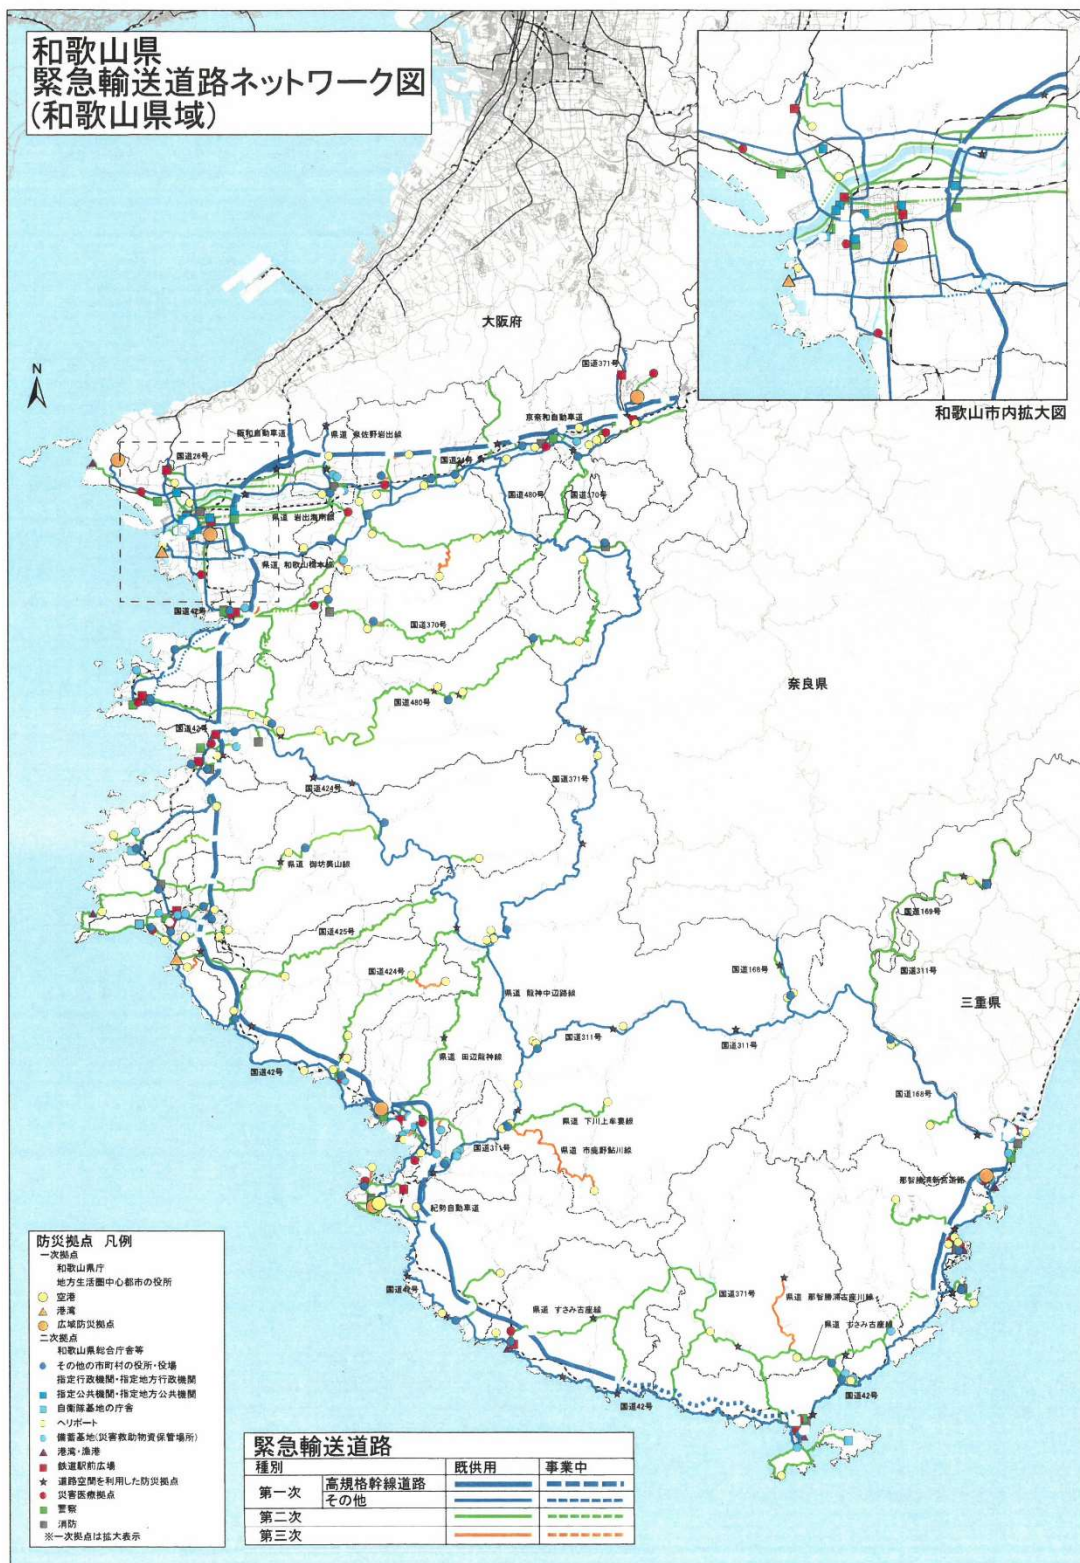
和歌山県
緊急輸送道路ネットワーク図
(和歌山県域)

和歌山市内拡大図

大阪府

奈良県

三重県

N

国道371号
京奈和自動車道
阪和自動車道
県道 泉佐野岩出線
国道26号
国道24号
国道480号
国道370号
県道 岩出海南線
県道 和歌山橋本線
国道42号
国道370号
国道480号
国道42号
国道424号
国道371号
県道 御坊美山線
国道425号
国道424号
国道168号
国道169号
国道311号
県道 龍神中辺路線
国道311号
国道311号
県道 田辺龍神線
国道42号
国道168号
県道 下川上串本線
国道311号
県道 市鹿野鮎川線
紀勢自動車道
那智勝浦新宮道路
国道42号
国道371号
県道 那智勝浦古座川線
県道 すさみ古座線
県道 すさみ古座線
国道42号
国道42号

防災拠点 凡例
一次拠点
和歌山県庁
地方生活圏中心都市の役所
空港
港湾
広域防災拠点
二次拠点
和歌山県総合庁舎等
その他の市町村の役所・役場
指定行政機関・指定地方行政機関
指定公共機関・指定地方公共機関
自衛隊基地の庁舎
ヘリポート
備蓄基地(災害救助物資保管場所)
港湾・漁港
鉄道駅前広場
道路空間を利用した防災拠点
災害医療拠点
警察
消防
※一次拠点は拡大表示

緊急輸送道路
| 種別 | | 既供用 | 事業中 |
|---|---|---|---|
| 第一次 | 高規格幹線道路 | | |
| | その他 | | |
| 第二次 | | | |
| 第三次 | | | |